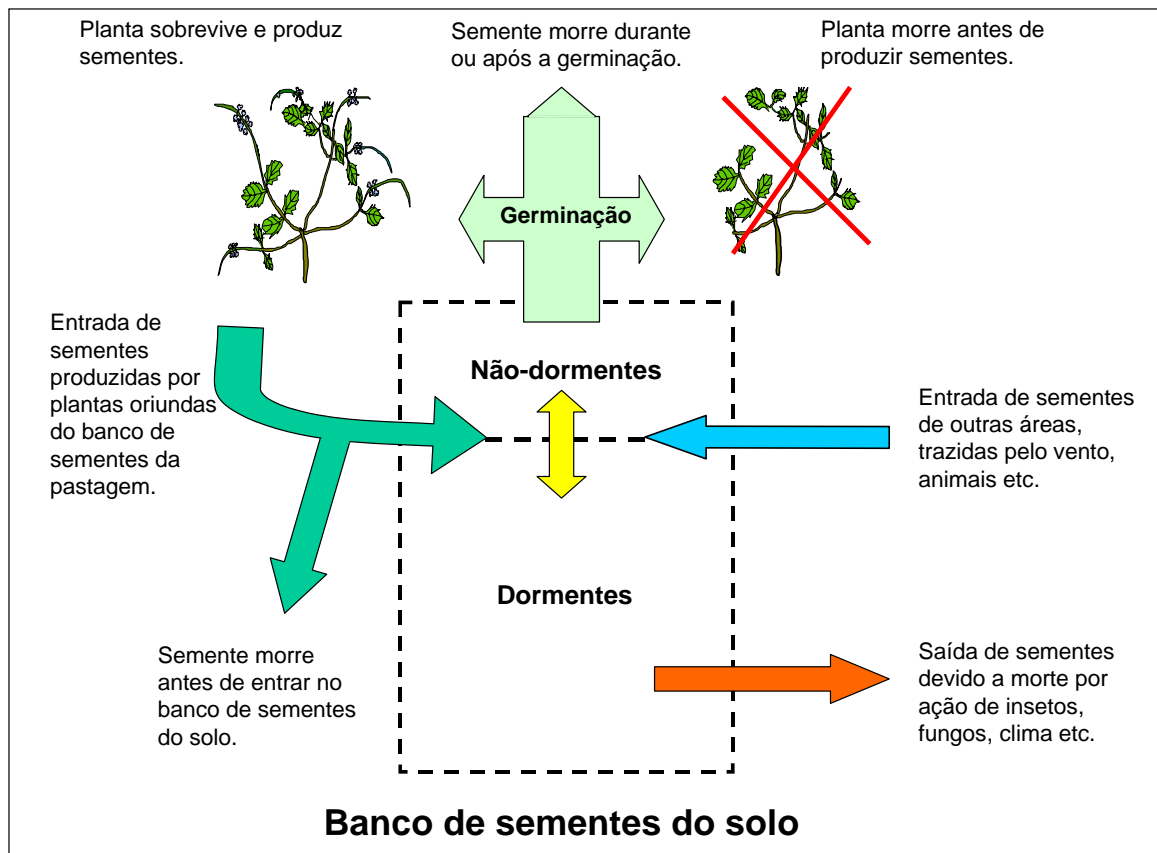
Planta sobrevive e produz sementes.

Semente morre durante ou após a germinação.

Planta morre antes de produzir sementes.

Germinação

Entrada de sementes produzidas por plantas oriundas do banco de sementes da pastagem.

Não-dormentes

Entrada de sementes de outras áreas, trazidas pelo vento, animais etc.

Dormentes

Semente morre antes de entrar no banco de sementes do solo.

Saída de sementes devido a morte por ação de insetos, fungos, clima etc.

Banco de sementes do solo